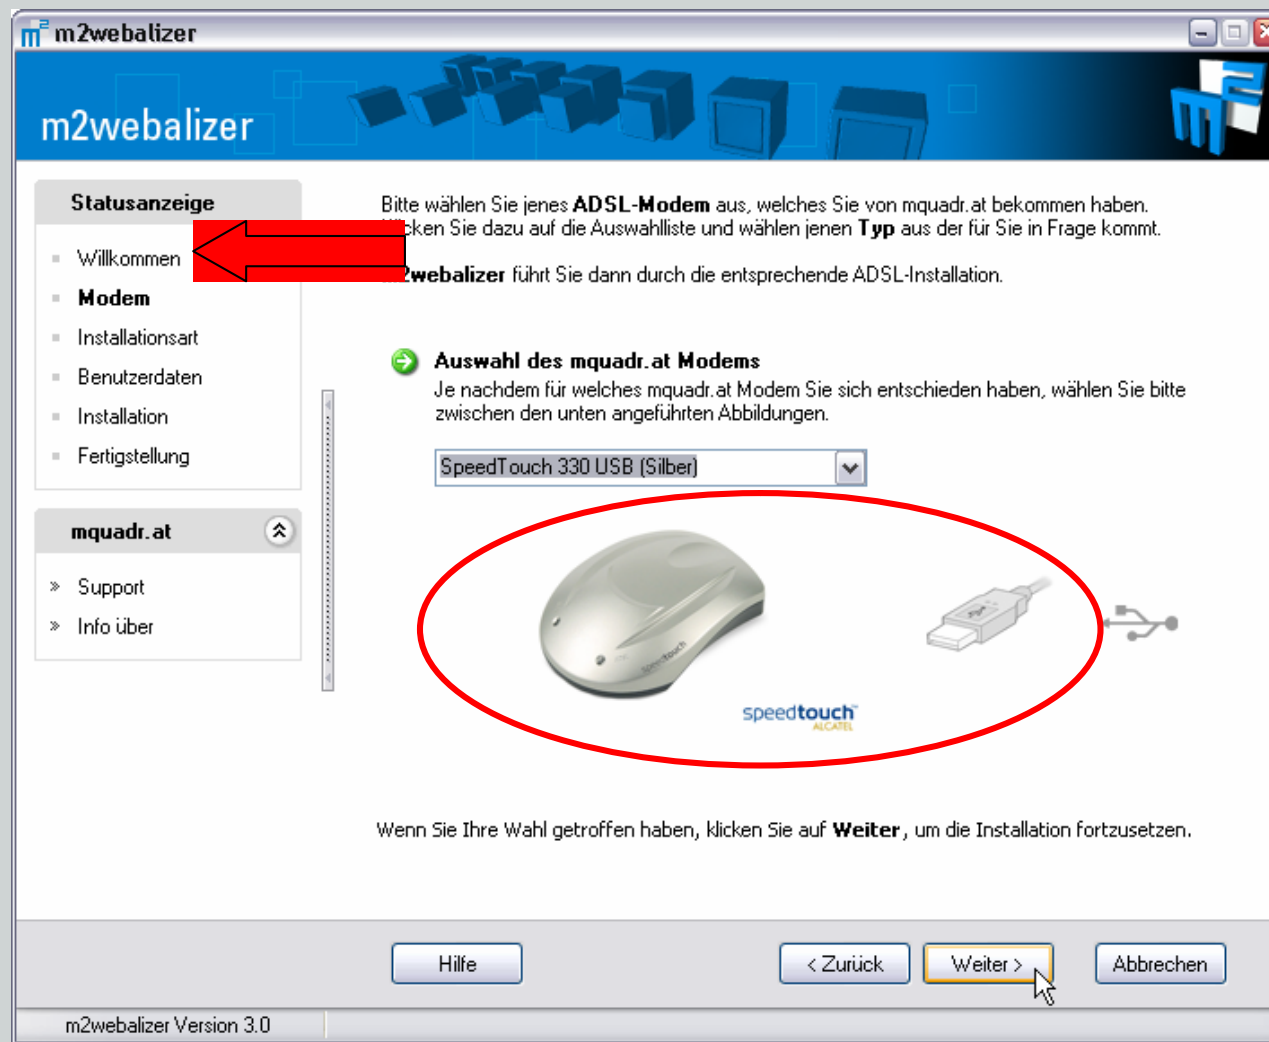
m2webalizer

m2webalizer

Statusanzeige

Willkommen

Modem

Installationsart

Benutzerdaten

Installation

Fertigstellung

mquadr.at

Support

Info über

Bitte wählen Sie jenes **ADSL-Modem** aus, welches Sie von mquadr.at bekommen haben. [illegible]cken Sie dazu auf die Auswahlliste und wählen jenen **Typ** aus der für Sie in Frage kommt.

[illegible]2webalizer führt Sie dann durch die entsprechende ADSL-Installation.

Auswahl des mquadr.at Modems

Je nachdem für welches mquadr.at Modem Sie sich entschieden haben, wählen Sie bitte zwischen den unten angeführten Abbildungen.

SpeedTouch 330 USB (Silber)

speedtouch
ALCATEL

Wenn Sie Ihre Wahl getroffen haben, klicken Sie auf **Weiter**, um die Installation fortzusetzen.

Hilfe

< Zurück

Weiter >

Abbrechen

m2webalizer Version 3.0